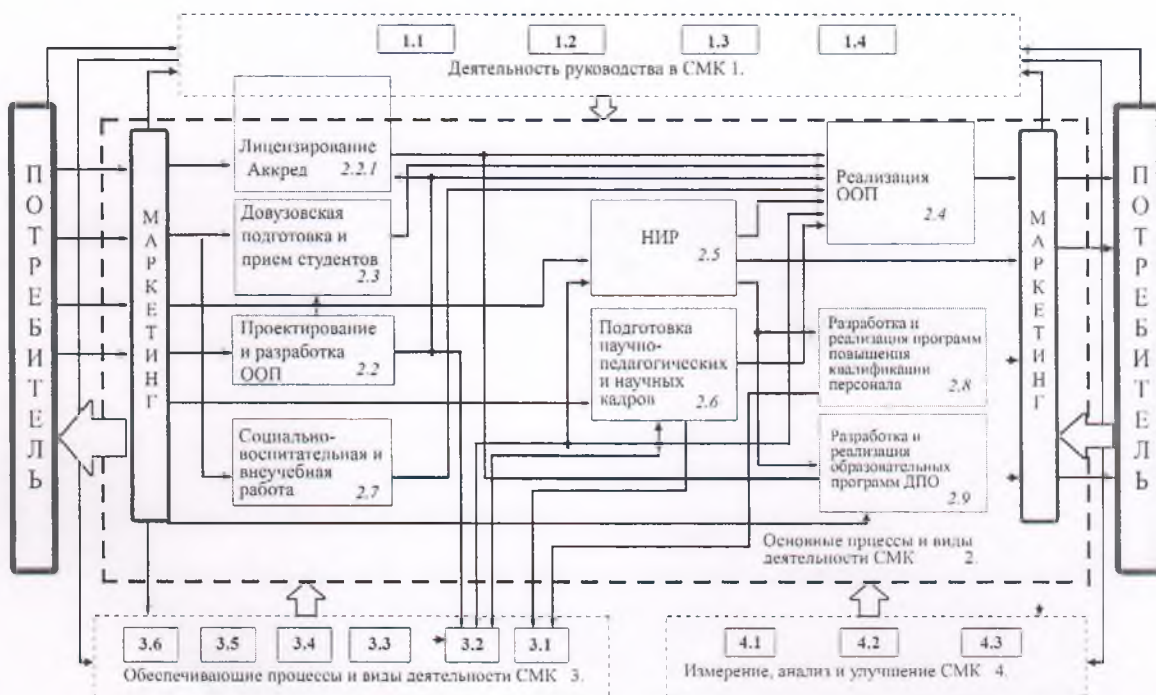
1.1
1.2
1.3
1.4
Деятельность руководства в СМК 1.

П
О
Т
Р
Е
Б
И
Т
Е
Л
Ь

М
А
Р
К
Е
Т
И
Н
Г

Лицензирование Аккред 2.2.1

Довузовская подготовка и прием студентов 2.3

Проектирование и разработка ООП 2.2

Социально-воспитательная и внеучебная работа 2.7

НИР 2.5

Подготовка научно-педагогических и научных кадров 2.6

Реализация ООП 2.4

Разработка и реализация программ повышения квалификации персонала 2.8

Разработка и реализация образовательных программ ДПО 2.9

М
А
Р
К
Е
Т
И
Н
Г

П
О
Т
Р
Е
Б
И
Т
Е
Л
Ь

Основные процессы и виды деятельности СМК 2.

3.6
3.5
3.4
3.3
3.2
3.1
Обеспечивающие процессы и виды деятельности СМК 3.

4.1
4.2
4.3
Измерение, анализ и улучшение СМК 4.